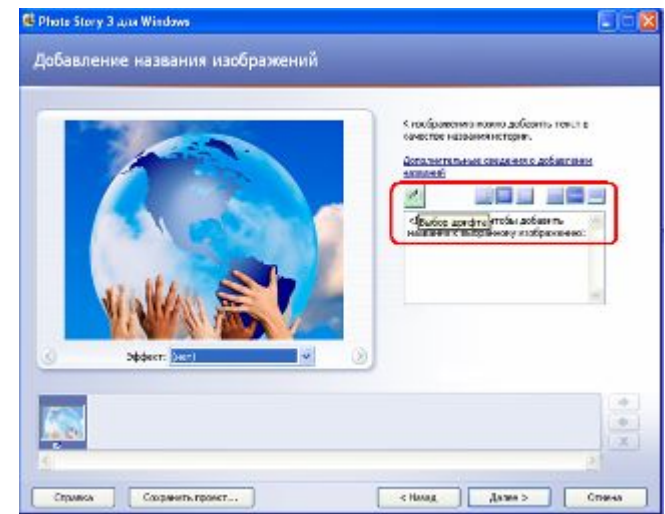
Photo Story 3 для Windows

Добавление названия изображений

К изображению можно добавить текст в качестве названия истории.

Дополнительные сведения о добавлении названий

Выбор шрифта

<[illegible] чтобы добавить название к выбранному изображению>

Эффект: (нет)

Справка

Сохранить проект...

< Назад

Далее >

Отмена